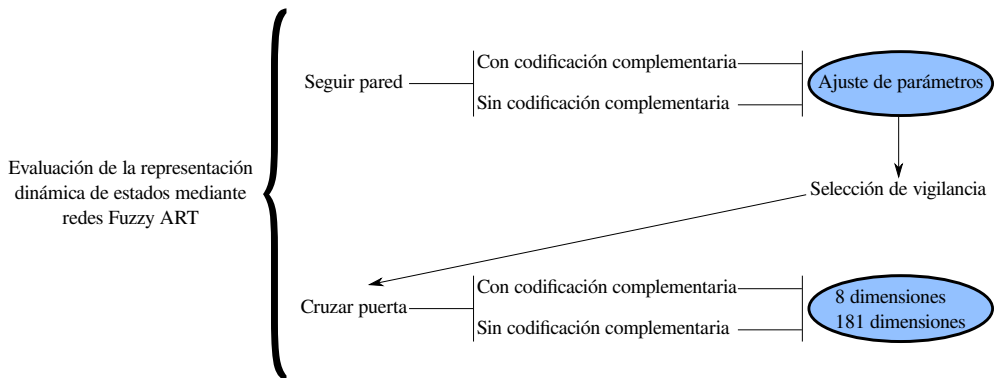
Evaluación de la representación dinámica de estados mediante redes Fuzzy ART

Seguir pared

Con codificación complementaria

Sin codificación complementaria

Ajuste de parámetros

Selección de vigilancia

Cruzar puerta

Con codificación complementaria

Sin codificación complementaria

8 dimensiones
181 dimensiones